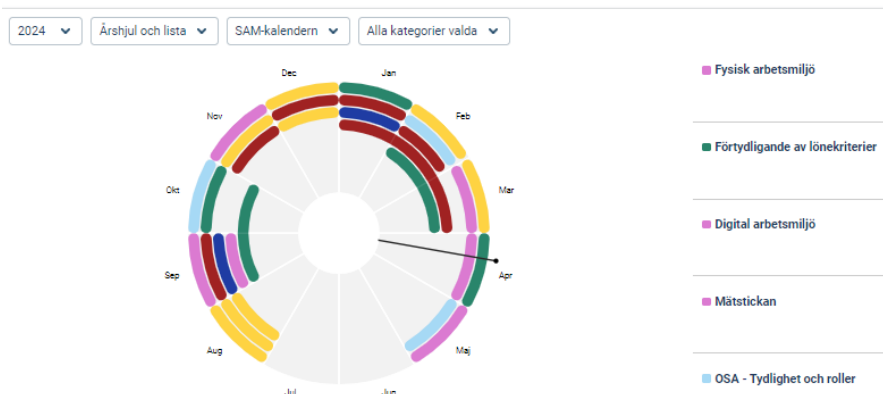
2024
Årshjul och lista
SAM-kalendern
Alla kategorier valda

Jan
Feb
Mar
Apr
Maj
Jun
Jul
Aug
Sep
Okt
Nov
Dec

Fysisk arbetsmiljö

Förtydligande av lönekriterier

Digital arbetsmiljö

Mätstickan

OSA - Tydlighet och roller